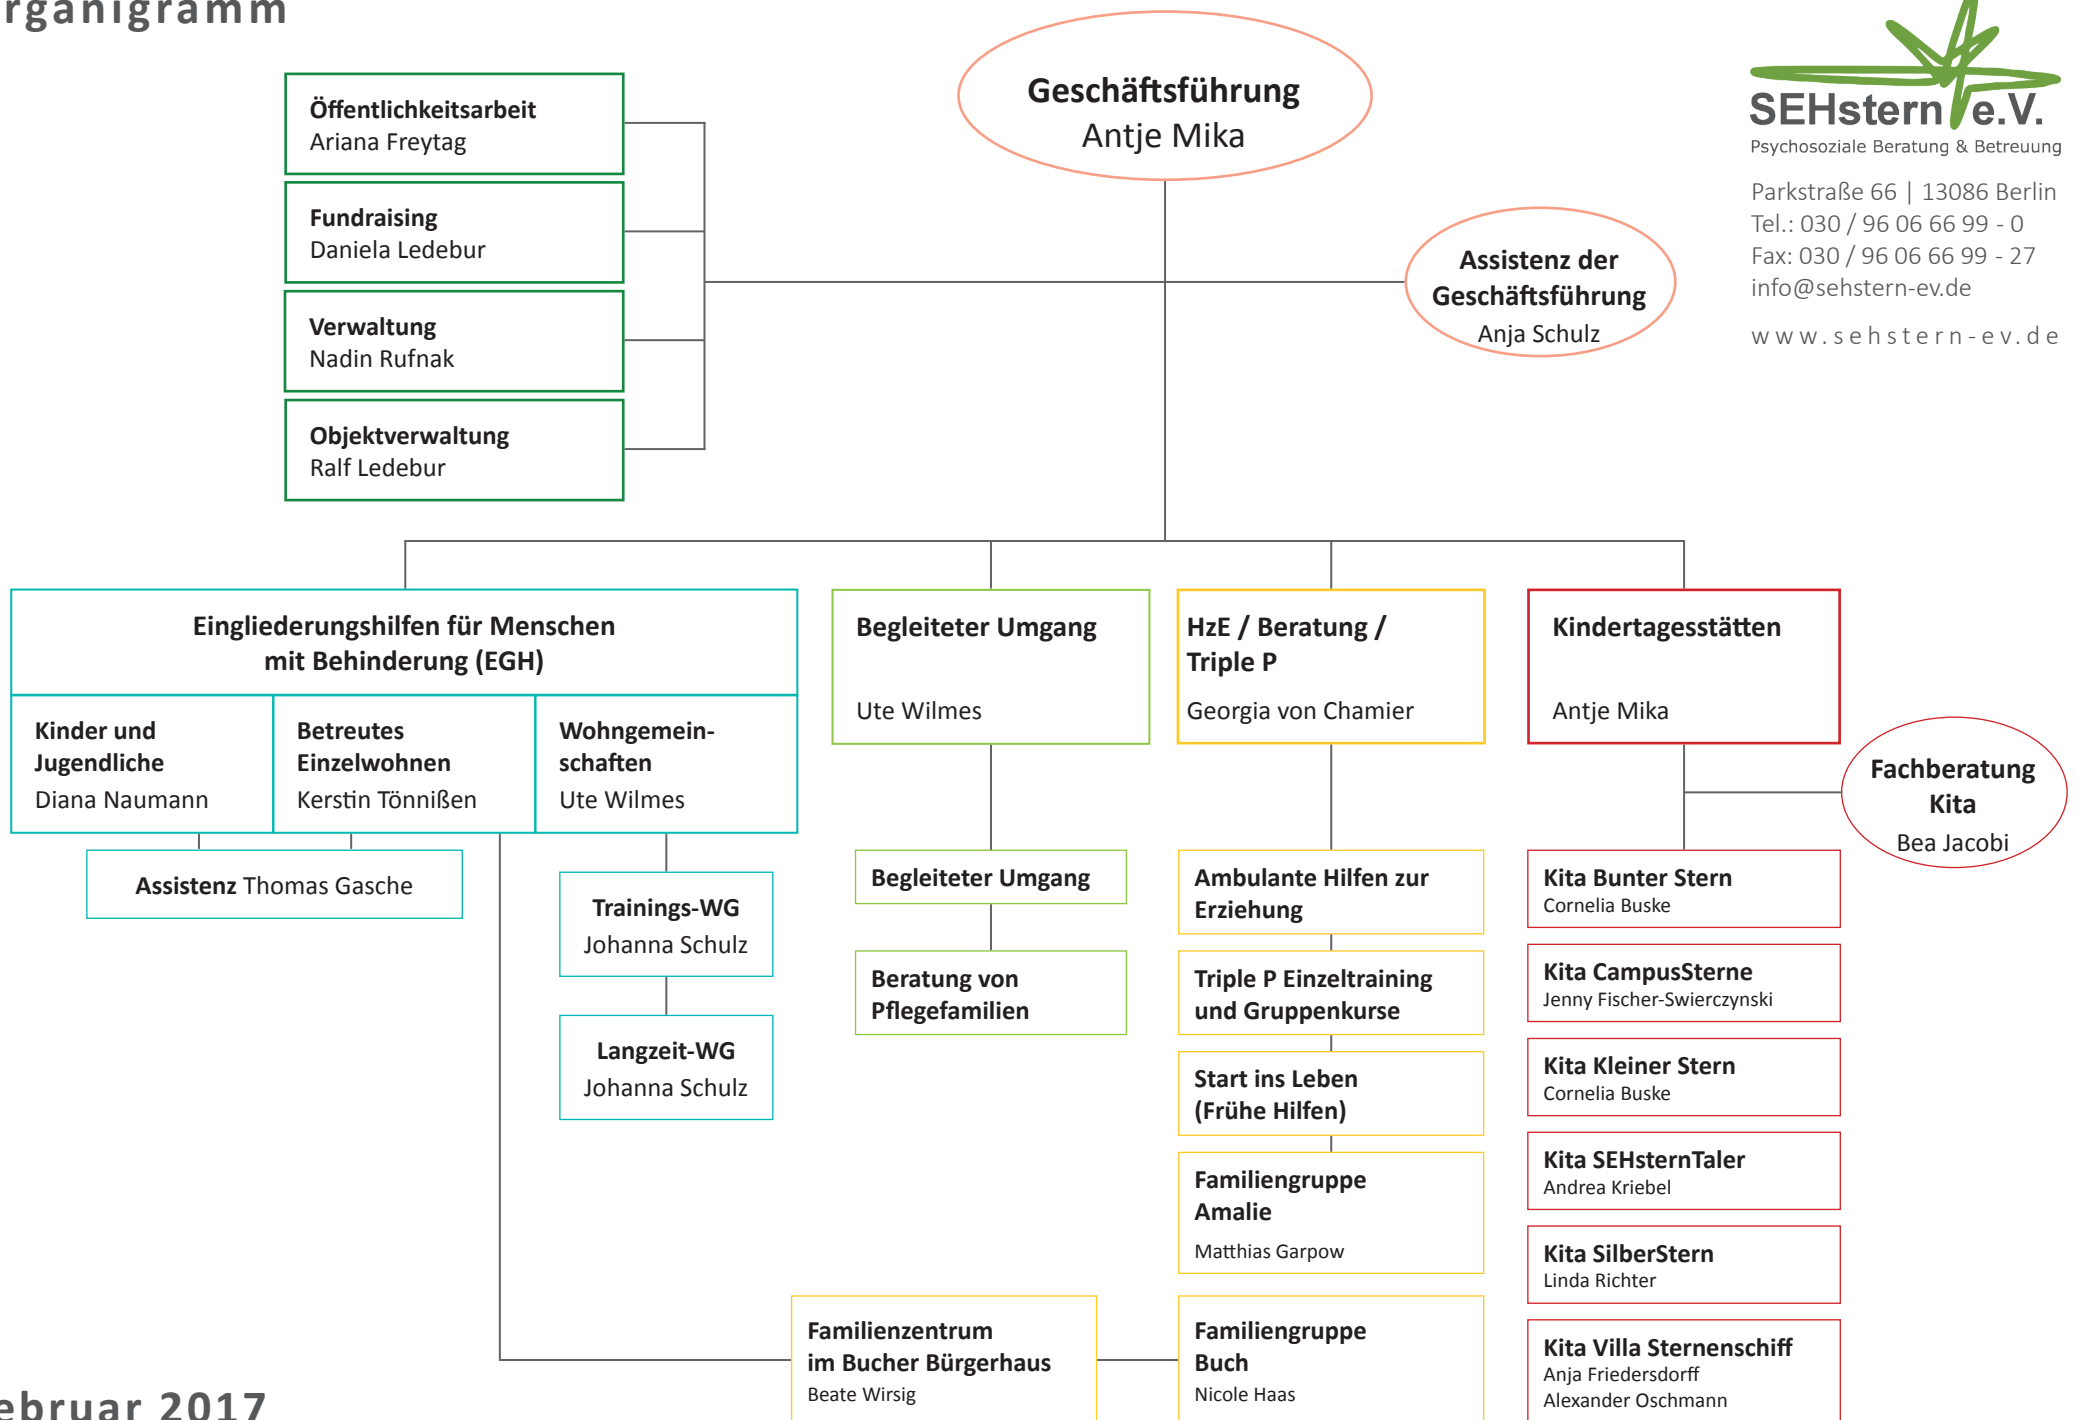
rganigramm

Geschäftsführung
Antje Mika

SEHstern e.V.
Psychosoziale Beratung & Betreuung

Parkstraße 66 | 13086 Berlin
Tel.: 030 / 96 06 66 99 - 0
Fax: 030 / 96 06 66 99 - 27
info@sehstern-ev.de

www.sehstern-ev.de

Öffentlichkeitsarbeit
Ariana Freytag

Fundraising
Daniela Ledebur

Verwaltung
Nadin Rufnak

Objektverwaltung
Ralf Ledebur

Assistenz der Geschäftsführung
Anja Schulz

Eingliederungshilfen für Menschen mit Behinderung (EGH)

Kinder und Jugendliche
Diana Naumann

Betreutes Einzelwohnen
Kerstin Tönnißen

Wohngemeinschaften
Ute Wilmes

Assistenz Thomas Gasche

Trainings-WG
Johanna Schulz

Langzeit-WG
Johanna Schulz

Begleiteter Umgang
Ute Wilmes

Begleiteter Umgang

Beratung von Pflegefamilien

HzE / Beratung / Triple P
Georgia von Chamier

Ambulante Hilfen zur Erziehung

Triple P Einzeltraining und Gruppenkurse

Start ins Leben (Frühe Hilfen)

Familiengruppe Amalie
Matthias Garpow

Familiengruppe Buch
Nicole Haas

Familienzentrum im Bucher Bürgerhaus
Beate Wirsig

Kindertagesstätten
Antje Mika

Fachberatung Kita
Bea Jacobi

Kita Bunter Stern
Cornelia Buske

Kita CampusSterne
Jenny Fischer-Swierczynski

Kita Kleiner Stern
Cornelia Buske

Kita SEHsternTaler
Andrea Kriebel

Kita SilberStern
Linda Richter

Kita Villa Sternenschiff
Anja Friedersdorff
Alexander Oschmann

ebruar 2017